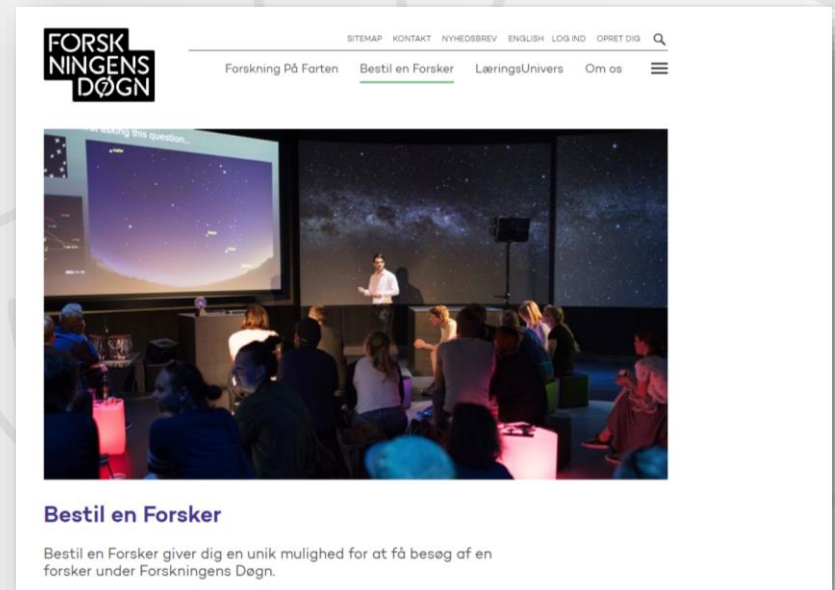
FORSK
NINGENS
DØGN

SITEMAP KONTAKT NYHEDSBREV ENGLISH LOG IND OPRET DIG

Forskning På Farten Bestil en Forsker LæringsUnivers Om os

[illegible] this question...

Bestil en Forsker

Bestil en Forsker giver dig en unik mulighed for at få besøg af en forsker under Forskningens Døgn.